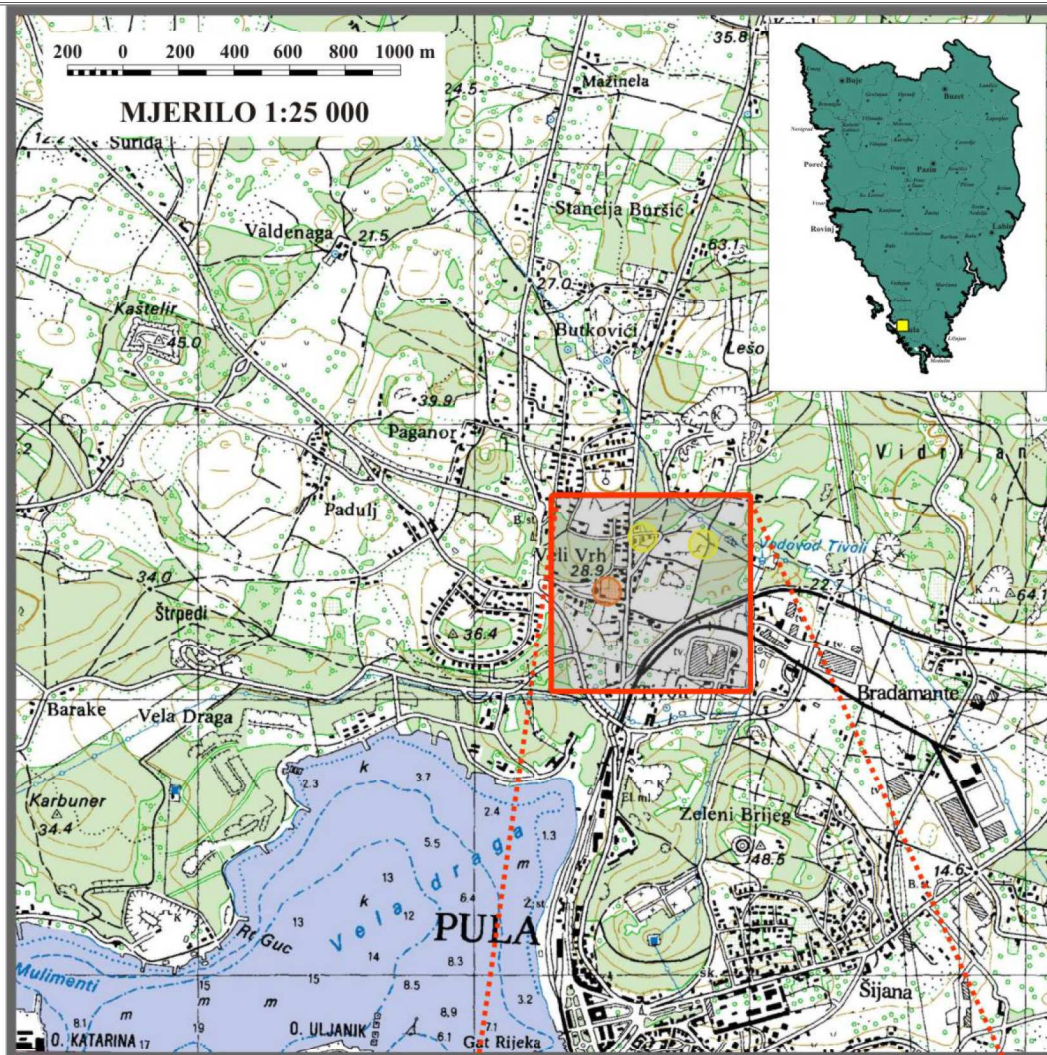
200 0 200 400 600 800 1000 m

MJERILO 1:25 000

35.8

Mažinela

24.5

12.2

Surida

Stanelja Buršić

Valdenaga

21.5

63.1

27.0

Kaštelir

45.0

Butkovići

Lešo

39.9

Paganor

V i d r i j a n

Padulj

B.st

Veli Vrh

28.9

Vodovod Tivoli

22.7

64.1

34.0

Štrpedi

36.4

tv

Bradamante

Barake

Vela Draga

k

2.3

3.7

K

El. ml.

Karbuner

34.4

2.4

1.3

Zeleni Brijeg

5.5

m

148.5

13

6.4

2.st

14.6

B.st

K

12

k

V e l a d r a g a

PULA

Rt Guc

13

14

8.3

Mulimenti

15

15

m

m

8.5

sk.

Šijana

8.1

19

8.9

3.2

O. KATARINA

17

O. ULJANIK

6.1

Gat Rijeka

Buje

Buzet

Poreč

Pazin

Rovinj

Labin

Pula